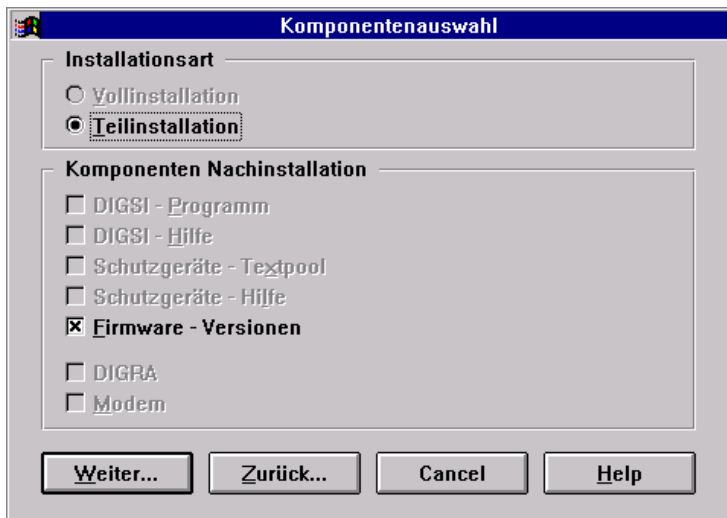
Komponentenauswahl

Installationsart

Vollinstallation

Teilinstallation

Komponenten Nachinstallation

DIGSI - Programm

DIGSI - Hilfe

Schutzgeräte - Textpool

Schutzgeräte - Hilfe

Firmware - Versionen

DIGRA

Modem

Weiter...

Zurück...

Cancel

Help